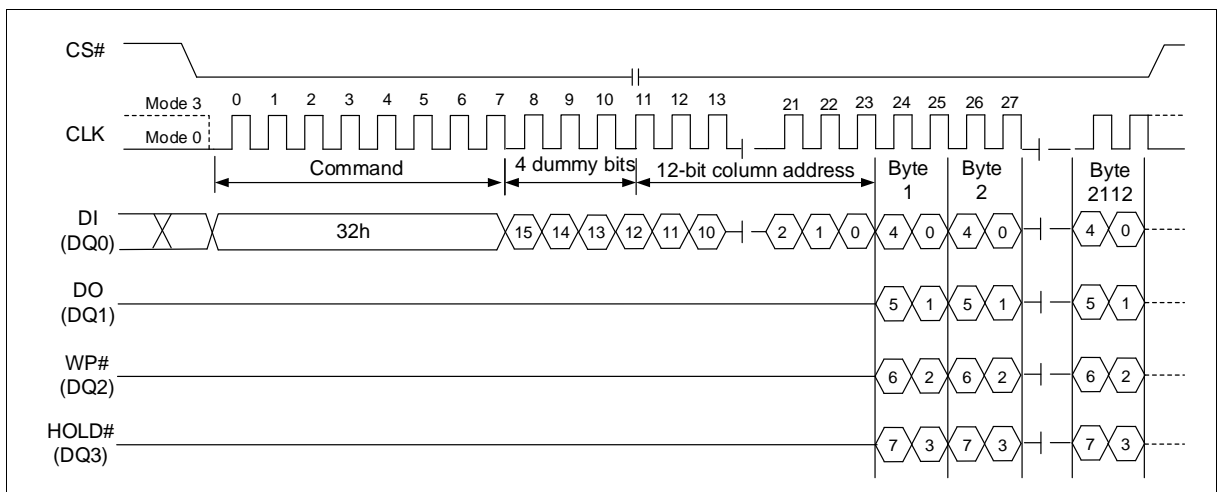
CS#

Mode 3
Mode 0
CLK

0 1 2 3 4 5 6 7 8 9 10 11 12 13 21 22 23 24 25 26 27

Command
4 dummy bits
12-bit column address
Byte 1
Byte 2
Byte 2112

DI (DQ0)
32h
15 14 13 12 11 10 2 1 0 4 0 4 0 4 0

DO (DQ1)
5 1 5 1 5 1

WP# (DQ2)
6 2 6 2 6 2

HOLD# (DQ3)
7 3 7 3 7 3